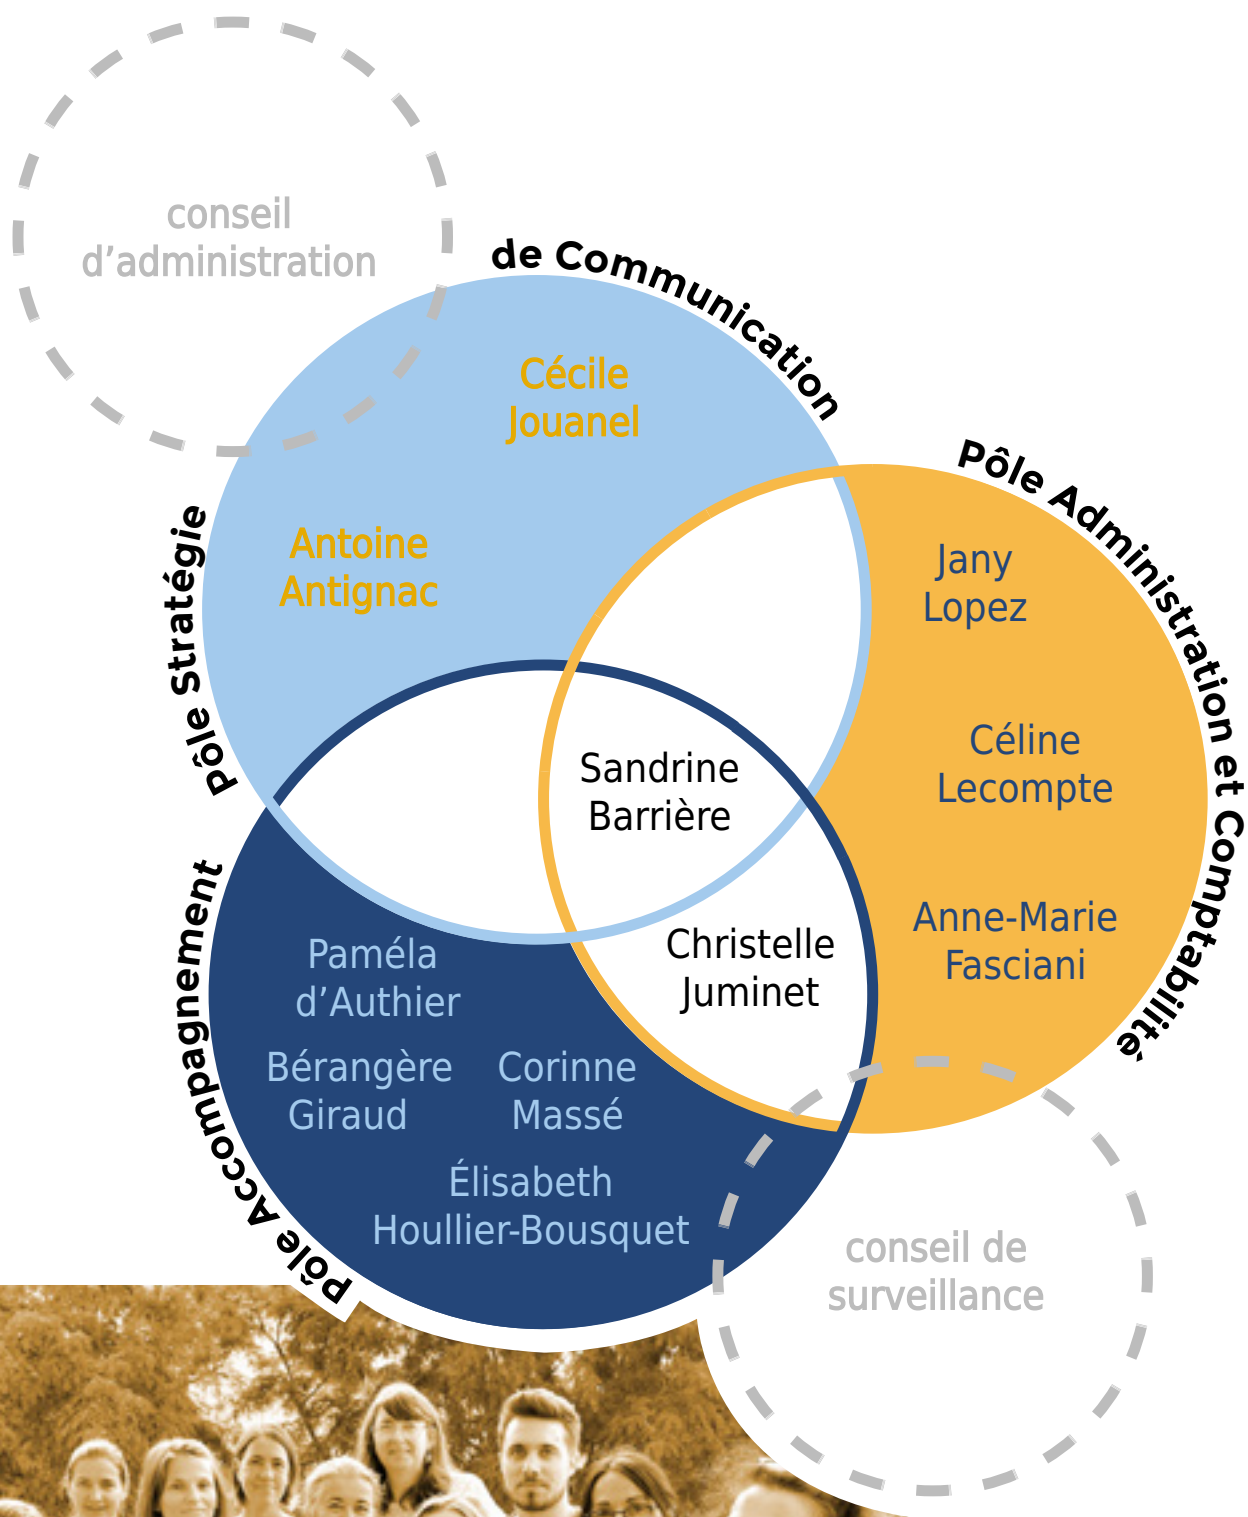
conseil d'administration

Pôle Stratégie de Communication

Cécile Jouanel

Antoine Antignac

Pôle Administration et Comptabilité

Jany Lopez

Céline Lecompte

Anne-Marie Fasciani

Sandrine Barrière

Christelle Juminet

Pôle Accompagnement

Paméla d'Authier

Bérangère Giraud

Corinne Massé

Élisabeth Houllier-Bousquet

conseil de surveillance